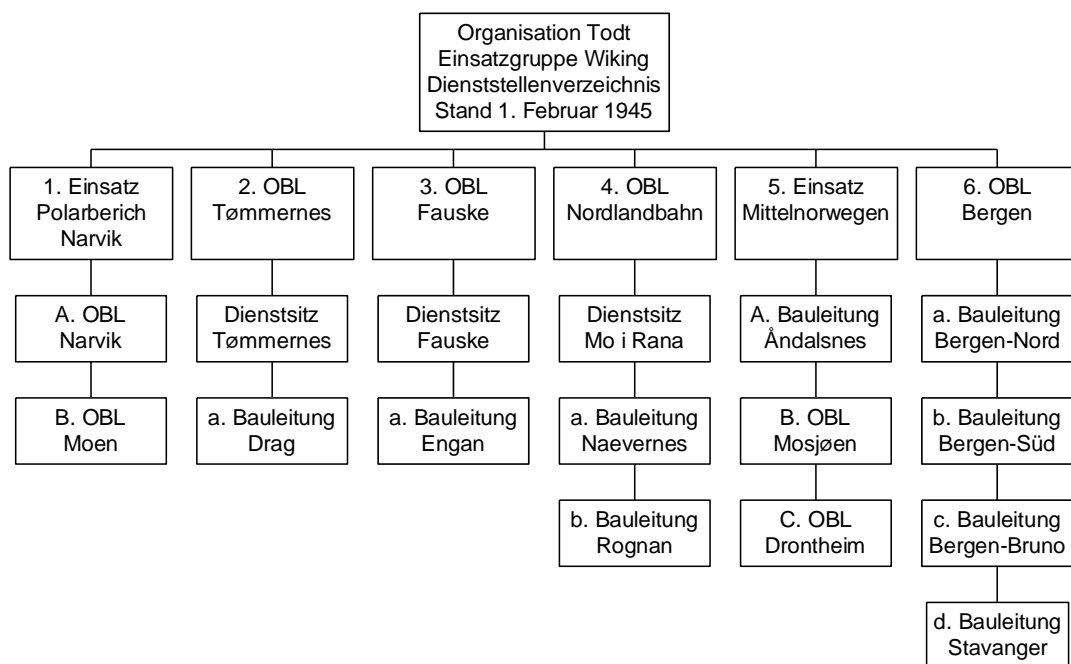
Organisation Todt
Einsatzgruppe Wiking
Dienststellenverzeichnis
Stand 1. Februar 1945

1. Einsatz
Polarberich
Narvik

A. OBL
Narvik

B. OBL
Moen

2. OBL
Tømmernes

Dienstsitz
Tømmernes

a. Bauleitung
Drag

3. OBL
Fauske

Dienstsitz
Fauske

a. Bauleitung
Engan

4. OBL
Nordlandbahn

Dienstsitz
Mo i Rana

a. Bauleitung
Naevernes

b. Bauleitung
Rognan

5. Einsatz
Mittelnorwegen

A. Bauleitung
Åndalsnes

B. OBL
Mosjøen

C. OBL
Drontheim

6. OBL
Bergen

a. Bauleitung
Bergen-Nord

b. Bauleitung
Bergen-Süd

c. Bauleitung
Bergen-Bruno

d. Bauleitung
Stavanger